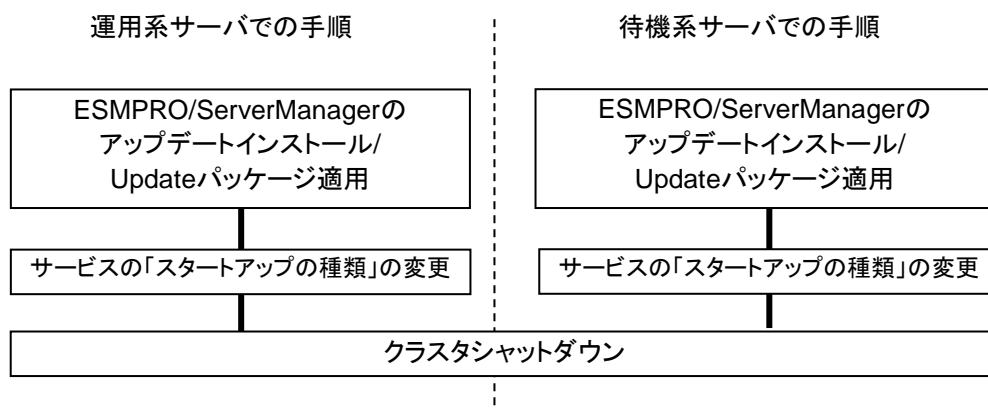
運用系サーバでの手順

ESMPRO/ServerManagerの
アップデートインストール/
Updateパッケージ適用

サービスの「スタートアップの種類」の変更

待機系サーバでの手順

ESMPRO/ServerManagerの
アップデートインストール/
Updateパッケージ適用

サービスの「スタートアップの種類」の変更

クラスタシャットダウン